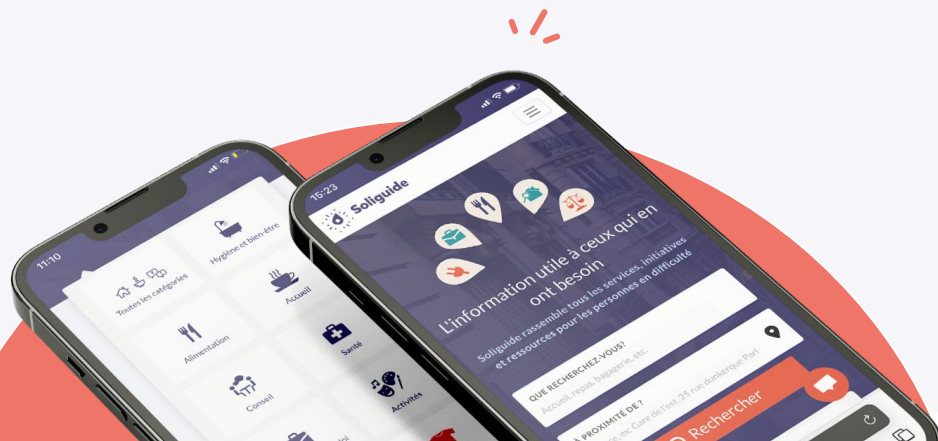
11:10

Toutes les catégories

Hygiène et bien-être

Accueil

Alimentation

Santé

Conseil

Activités

15:23

Soliguide

L'information utile à ceux qui en ont besoin

Soliguide rassemble tous les services, initiatives et ressources pour les personnes en difficulté

QUE RECHERCHEZ-VOUS?

Accueil, repas, bagagerie, etc...

À PROXIMITÉ DE ?

ex: Gare de l'est, 25 rue dunkerque Pari

Rechercher